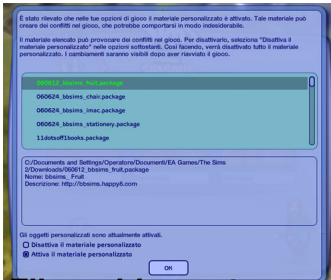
È stato rilevato che nelle tue opzioni di gioco il materiale personalizzato è attivato. Tale materiale può creare dei conflitti nel gioco, che potrebbe comportarsi in modo indesiderabile.

Il materiale elencato può provocare dei conflitti nel gioco. Per disattivarlo, seleziona "Disattiva il materiale personalizzato" nelle opzioni sottostanti. Così facendo, verrà disattivato tutto il materiale personalizzato. I cambiamenti saranno visibili dopo aver riavviato il gioco.

060612_bbsims_fruit.package

060624_bbsims_chair.package

060624_bbsims_imac.package

060624_bbsims_stationery.package

11dotsoff1books.package

C:/Documents and Settings/Operatore/Documenti/EA Games/The Sims 2/Downloads/060612_bbsims_fruit.package
Nome: bbsims_Fruit
Descrizione: http://bbsims.happy8.com

Gli oggetti personalizzati sono attualmente attivati.

Disattiva il materiale personalizzato

Attiva il materiale personalizzato

OK